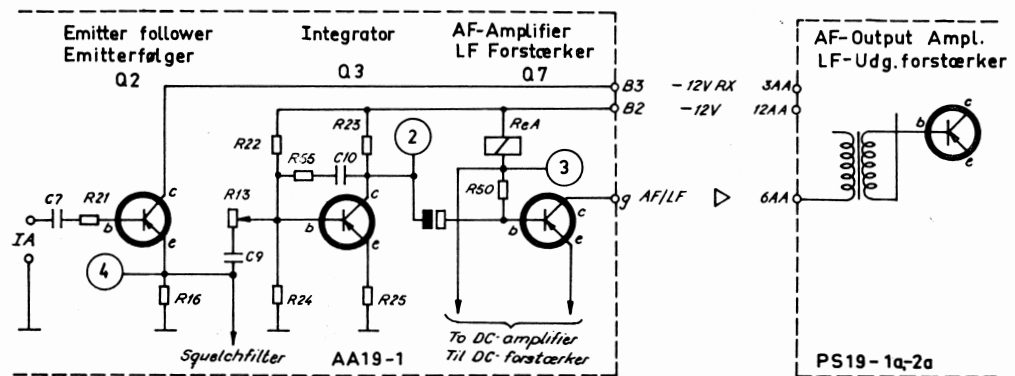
Emitter follower
Emitterfølger
Q2

Integrator
Q3

AF-Amplifier
LF Forstærker
Q7

AF-Output Ampl.
LF-Udg. forstærker

B3 -12V RX 3AA
B2 -12V 12AA

R22 R23 R55 C10 ReA 2 3 R50
C7 R21 c b e R13 c b e c b e
AF/LF 6AA
IA C9
4 R16 R24 R25

To DC-amplifier
Til DC-forstærker

Squelchfilter
AA19-1

PS19-1a-2a